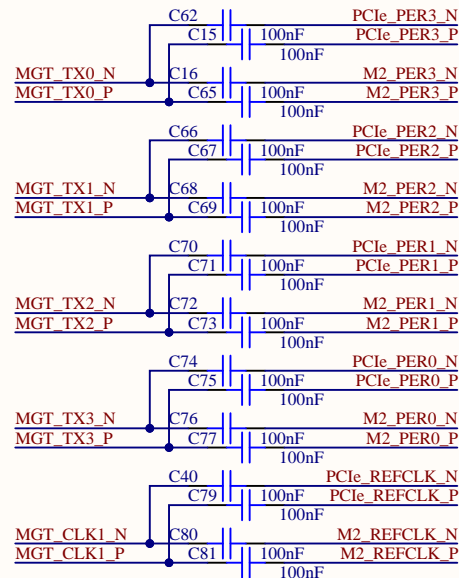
C62
PCIe_PER3_N
C15
100nF
PCIe_PER3_P
100nF
MGT_TX0_N
C16
M2_PER3_N
MGT_TX0_P
C65
100nF
M2_PER3_P
100nF

C66
PCIe_PER2_N
C67
100nF
PCIe_PER2_P
100nF
MGT_TX1_N
C68
M2_PER2_N
MGT_TX1_P
C69
100nF
M2_PER2_P
100nF

C70
PCIe_PER1_N
C71
100nF
PCIe_PER1_P
100nF
MGT_TX2_N
C72
M2_PER1_N
MGT_TX2_P
C73
100nF
M2_PER1_P
100nF

C74
PCIe_PER0_N
C75
100nF
PCIe_PER0_P
100nF
MGT_TX3_N
C76
M2_PER0_N
MGT_TX3_P
C77
100nF
M2_PER0_P
100nF

C40
PCIe_REFCLK_N
C79
100nF
PCIe_REFCLK_P
100nF
MGT_CLK1_N
C80
M2_REFCLK_N
MGT_CLK1_P
C81
100nF
M2_REFCLK_P
100nF